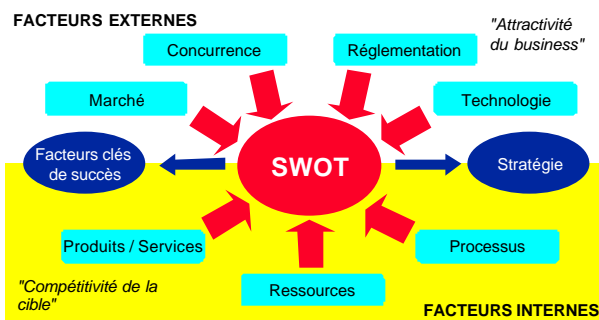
FACTEURS EXTERNES

"Attractivité du business"

Concurrence

Réglementation

Marché

Technologie

Facteurs clés de succès

SWOT

Stratégie

Produits / Services

Processus

"Compétitivité de la cible"

Ressources

FACTEURS INTERNES